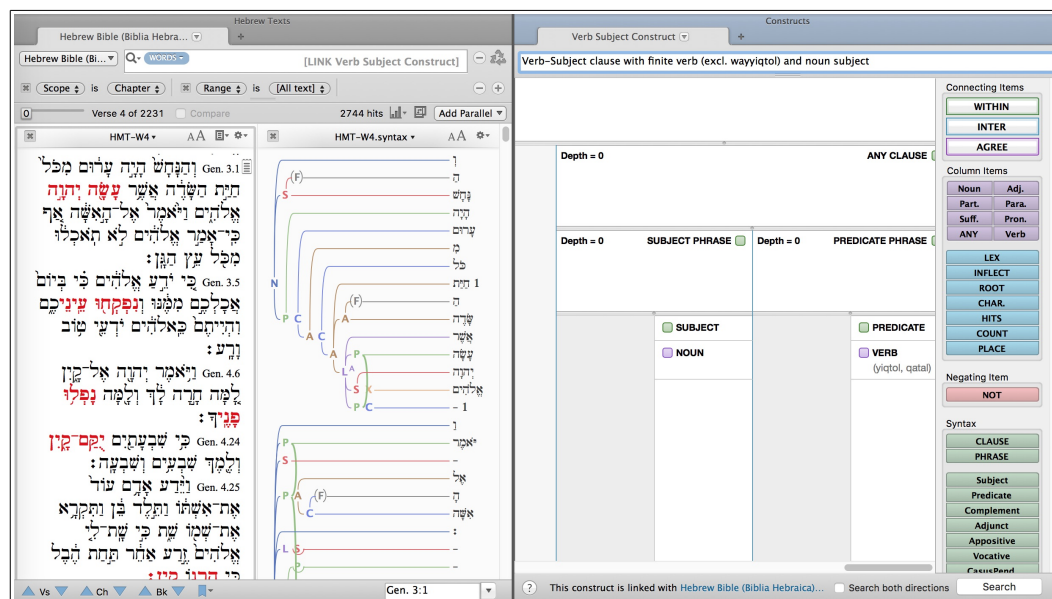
Hebrew Texts

Hebrew Bible (Biblia Hebra...

Hebrew Bible (Bi... WORDS [LINK Verb Subject Construct]

Scope is Chapter Range is [All text]

Verse 4 of 2231 Compare 2744 hits Add Parallel

HMT-W4 HMT-W4.syntax

Gen. 3.1 וְהַנָּחָשׁ הָיָה עָרוּם מִכֹּל חַיַּת הַשָּׂדֶה אֲשֶׁר עָשָׂה יְהוָה אֱלֹהִים וַיֹּאמֶר אֶל־הָאִשָּׁה אַף כִּי־אָמַר אֱלֹהִים לֹא תֹאכְלוּ מִכֹּל עֵץ הַגָּן׃ Gen. 3.5 כִּי יֹדֵעַ אֱלֹהִים כִּי בְּיוֹם אֲכָלְכֶם מִמֶּנּוּ וְנִפְקְחוּ עֵינֵיכֶם וִהְיִיתֶם כֵּאלֹהִים יֹדְעֵי טוֹב וָרָע׃ Gen. 4.6 וַיֹּאמֶר יְהוָה אֶל־קָיִן לָמָּה חָרָה לָךְ וְלָמָּה נָפְלוּ פָנֶיךָ׃ Gen. 4.24 כִּי שִׁבְעָתַיִם יֻקַּם־קָיִן וְלֶמֶךְ שִׁבְעִים וְשִׁבְעָה׃ Gen. 4.25 וַיֵּדַע אָדָם עוֹד אֶת־אִשְׁתּוֹ וַתֵּלֶד בֵּן וַתִּקְרָא אֶת־שְׁמוֹ שֵׁת כִּי שָׁת־לִי אֱלֹהִים זֶרַע אַחֵר תַּחַת הֶבֶל כִּי הֲרָגוֹ קָיִן׃

וְ הַ נָּחָשׁ הָיָה עָרוּם מִ כֹּל חַיַּת 1 הַ שָּׂדֶה אֲשֶׁר עָשָׂה יְהוָה אֱלֹהִים 1 - וְ אָמַר* אֶל הָ אִשָּׁה : – –

F S N P C A C A A L P K S P C F P S P A F C L S

Vs Ch Bk Gen. 3:1

Constructs

Verb Subject Construct

Verb–Subject clause with finite verb (excl. wayyiqtol) and noun subject

Depth = 0 ANY CLAUSE

Depth = 0 SUBJECT PHRASE Depth = 0 PREDICATE PHRASE

SUBJECT
NOUN

PREDICATE
VERB
(yiqtol, qatal)

Connecting Items
WITHIN
INTER
AGREE

Column Items
Noun Adj.
Part. Para.
Suff. Pron.
ANY Verb

LEX
INFLECT
ROOT
CHAR.
HITS
COUNT
PLACE

Negating Item
NOT

Syntax
CLAUSE
PHRASE

Subject
Predicate
Complement
Adjunct
Appositive
Vocative
CasusPend

This construct is linked with Hebrew Bible (Biblia Hebraica)... Search both directions Search